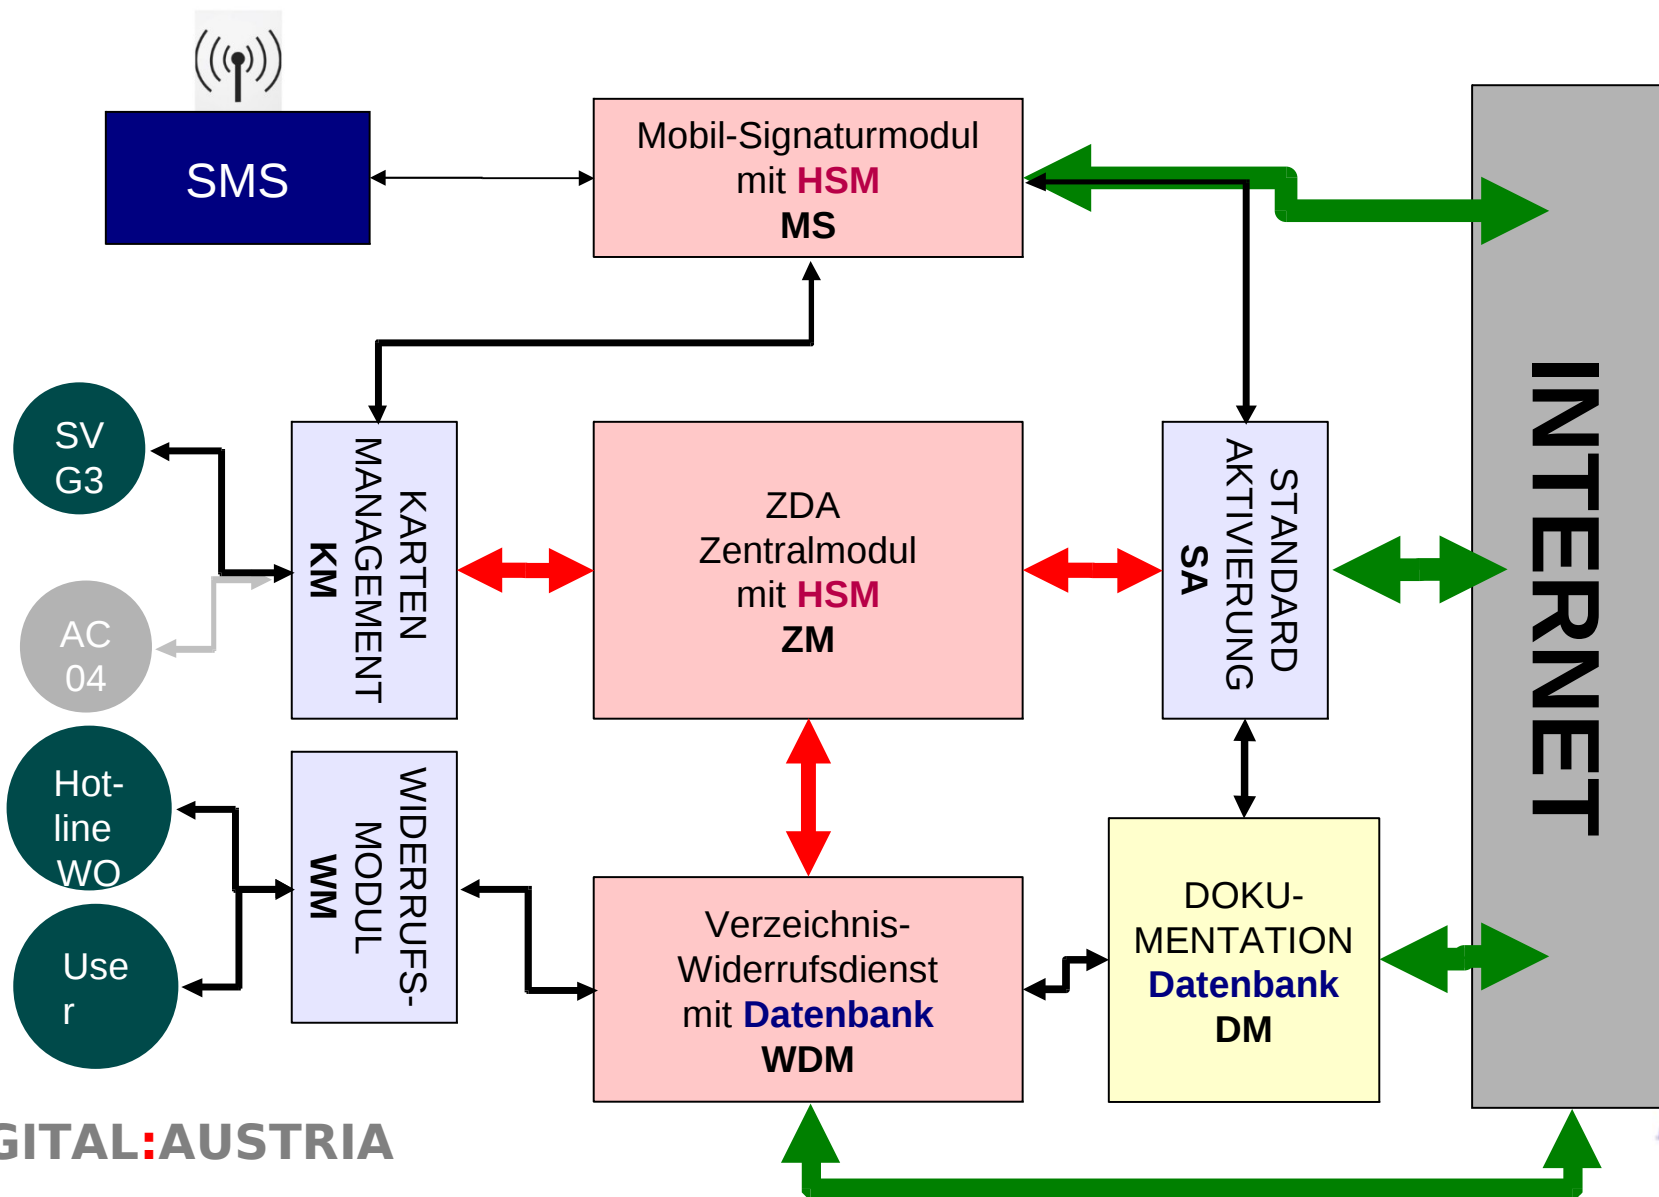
SMS

Mobil-Signaturmodul mit HSM
MS

SV G3

AC 04

Hot-line WO

Use r

KARTEN MANAGEMENT
KM

ZDA Zentralmodul mit HSM
ZM

STANDARD AKTIVIERUNG
SA

INTERNET

WIDERRUFS-MODUL
WM

Verzeichnis-Widerrufsdienst mit Datenbank
WDM

DOKU-MENTATION
Datenbank
DM

GITAL:AUSTRIA